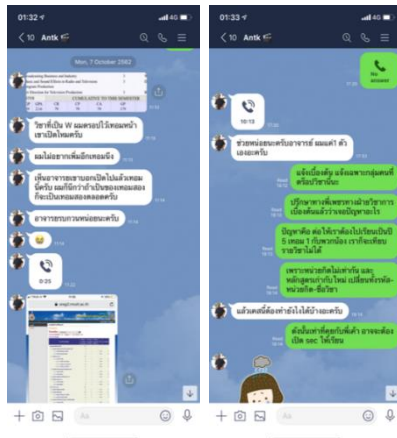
01:32
4G

10 Antk

Mon, 7 October 2562

CUMULATIVE TO THE SEMESTER

วิชาที่เป็น W ผมควรเปิดไว้หรือเอาหน้าเทอมหน้าเปิดใหม่ครับ

ผมไม่อยากเพิ่มอีกเทอมนึง

เพิ่มอาจารย์เขาบอกเปิดไปแล้วเทอมนี้ครับ ผมก็มีการกำเป็นของเทอมสองก็จะเป็นเทอมละสองคครับ

อาจารย์รบกวนหน่อยนะครับ

0:25

Aa

01:33
4G

10 Antk

No answer

10:13

ช่วยหน่อยนะครับอาจารย์ ผมแย่ๆ ตัวเองอะครับ

แจ้งเบื้องต้น แจ้งเฉพาะกลุ่มคนที่ดรอปวิชานั้นๆ

ปรึกษาหาเพื่อหรือทางฝ่ายวิชาการเบื้องต้นแล้วว่าจะมีปัญหาอะไร

ปัญหาคือ ต่อให้เราต้องไปเรียนเป็นปี 5 เทอม 1 กับพวกน้อง เราก็จะเทียบรายวิชาไม่ได้

เพราะหน่วยกิตไม่เท่ากัน และหลักสูตรเก่ากับใหม่ เปลี่ยนทั้งรหัส-หน่วยกิต-ชื่อวิชา

แล้วเคสนี้ต้องทำยังไงได้บ้างอะครับ

ดังนั้นเท่าที่คุยกับพี่เค้า อาจจะต้องเปิด sec ให้เรียน

Aa